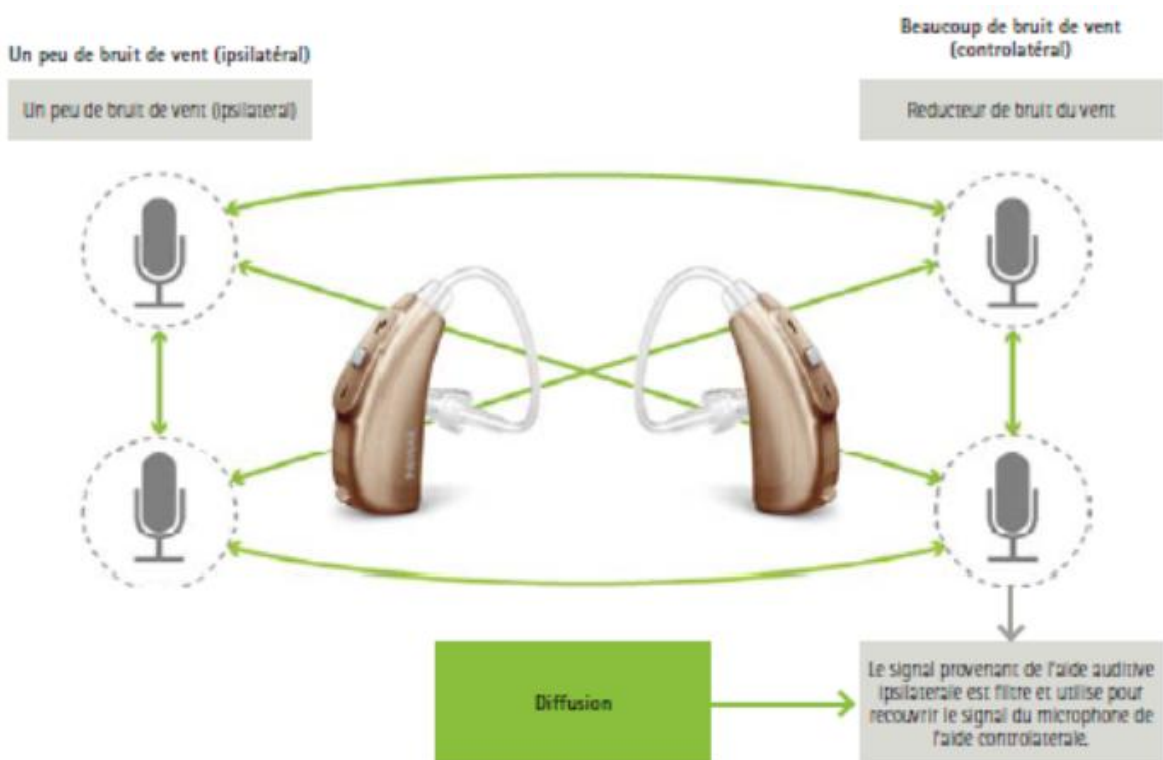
Un peu de bruit de vent (ipsilatéral)

Un peu de bruit de vent (ipsilateral)

Beaucoup de bruit de vent (controlatéral)

Reducteur de bruit du vent

Diffusion

Le signal provenant de l'aide auditive ipsilaterale est filtre et utilise pour recouvrir le signal du microphone de l'aide controlaterale.